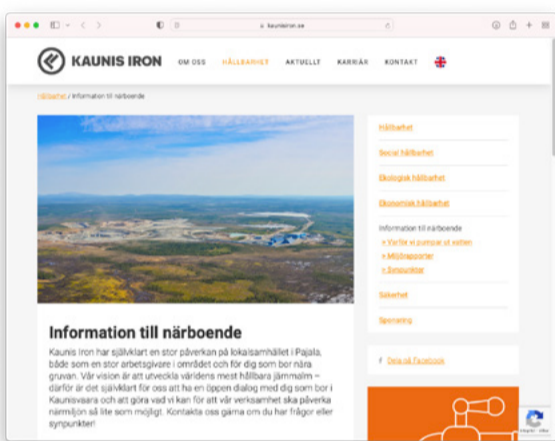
kaunisiron.se

KAUNIS IRON

OM OSS HÅLLBARHET AKTUELLT KARRIÄR KONTAKT

Hållbarhet / Information till närboende

Information till närboende

Kaunis Iron har självklart en stor påverkan på lokalsamhället i Pajala, både som en stor arbetsgivare i området och för dig som bor nära gruvan. Vår vision är att utveckla världens mest hållbara järnmalm – därför är det självklart för oss att ha en öppen dialog med dig som bor i Kaunisvaara och att göra vad vi kan för att vår verksamhet ska påverka närmiljön så lite som möjligt. Kontakta oss gärna om du har frågor eller synpunkter!

Hållbarhet

Social hållbarhet

Ekologisk hållbarhet

Ekonomisk hållbarhet

Information till närboende

» Varför vi pumpar ut vatten

» Miljörapporter

» Synpunkter

Säkerhet

Sponsring

f Dela på Facebook